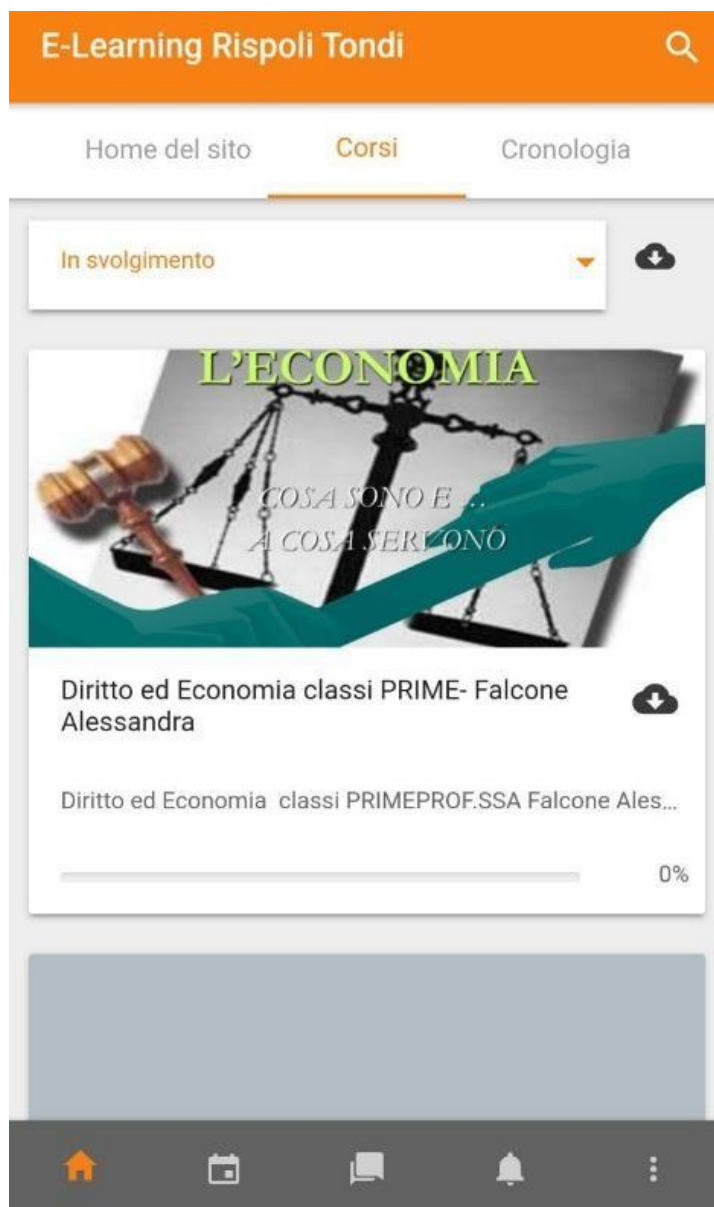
E-Learning Rispoli Tondi

Home del sito | Corsi | Cronologia

In svolgimento

L'ECONOMIA

COSA SONO E ...
A COSA SERVONO

Diritto ed Economia classi PRIME- Falcone Alessandra

Diritto ed Economia classi PRIMEPROF.SSA Falcone Ales...

0%